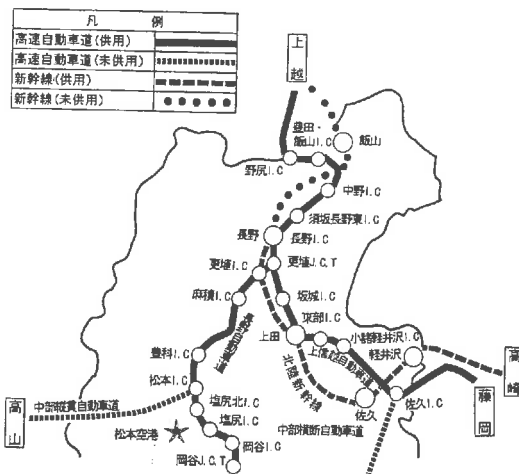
| 凡 | 例 |
|---|---|
| 高速自動車道(供用) | |
| 高速自動車道(未供用) | |
| 新幹線(供用) | |
| 新幹線(未供用) | |

上越

豊田・飯山I.C

飯山

野尻I.C

中野I.C

須坂長野東I.C

長野

長野I.C

更埴I.C

更埴J.C.T

麻績I.C

坂城I.C

東部I.C

上田

小諸

軽井沢I.C

軽井沢

長野自動車道

上信越自動車道

北陸新幹線

豊科I.C

松本I.C

塩尻北I.C

塩尻I.C

佐久

佐久I.C

中部横断自動車道

中部縦貫自動車道

松本空港

岡谷J.C.T

岡谷I.C

高山

高崎

藤岡